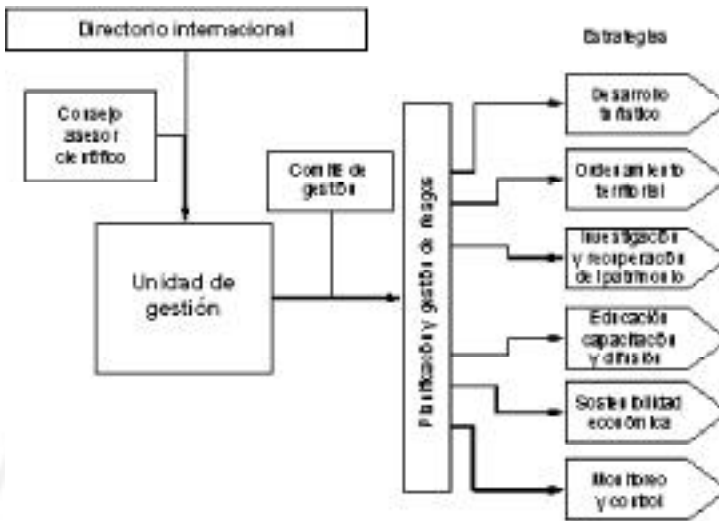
Directorio internacional

Estrategias

Consejo asesor científico

Comité de gestión

Unidad de gestión

Planificación y gestión de riesgos

Desarrollo turístico

Ordenamiento territorial

Investigación y recuperación del patrimonio

Educación capacitación y difusión

Sostenibilidad económica

Monitoreo y control